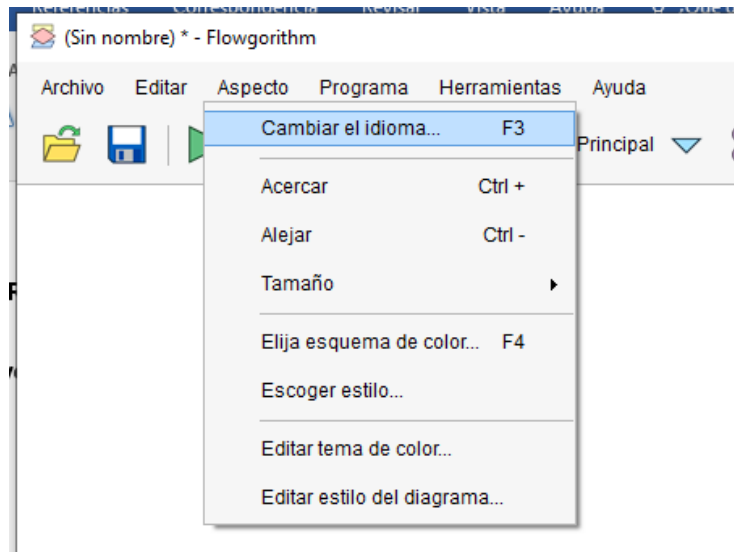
(Sin nombre) * - Flowgorithm

Archivo Editar Aspecto Programa Herramientas Ayuda

Principal

Cambiar el idioma... F3

Acercar Ctrl +

Alejar Ctrl -

Tamaño

Elija esquema de color... F4

Escoger estilo...

Editar tema de color...

Editar estilo del diagrama...